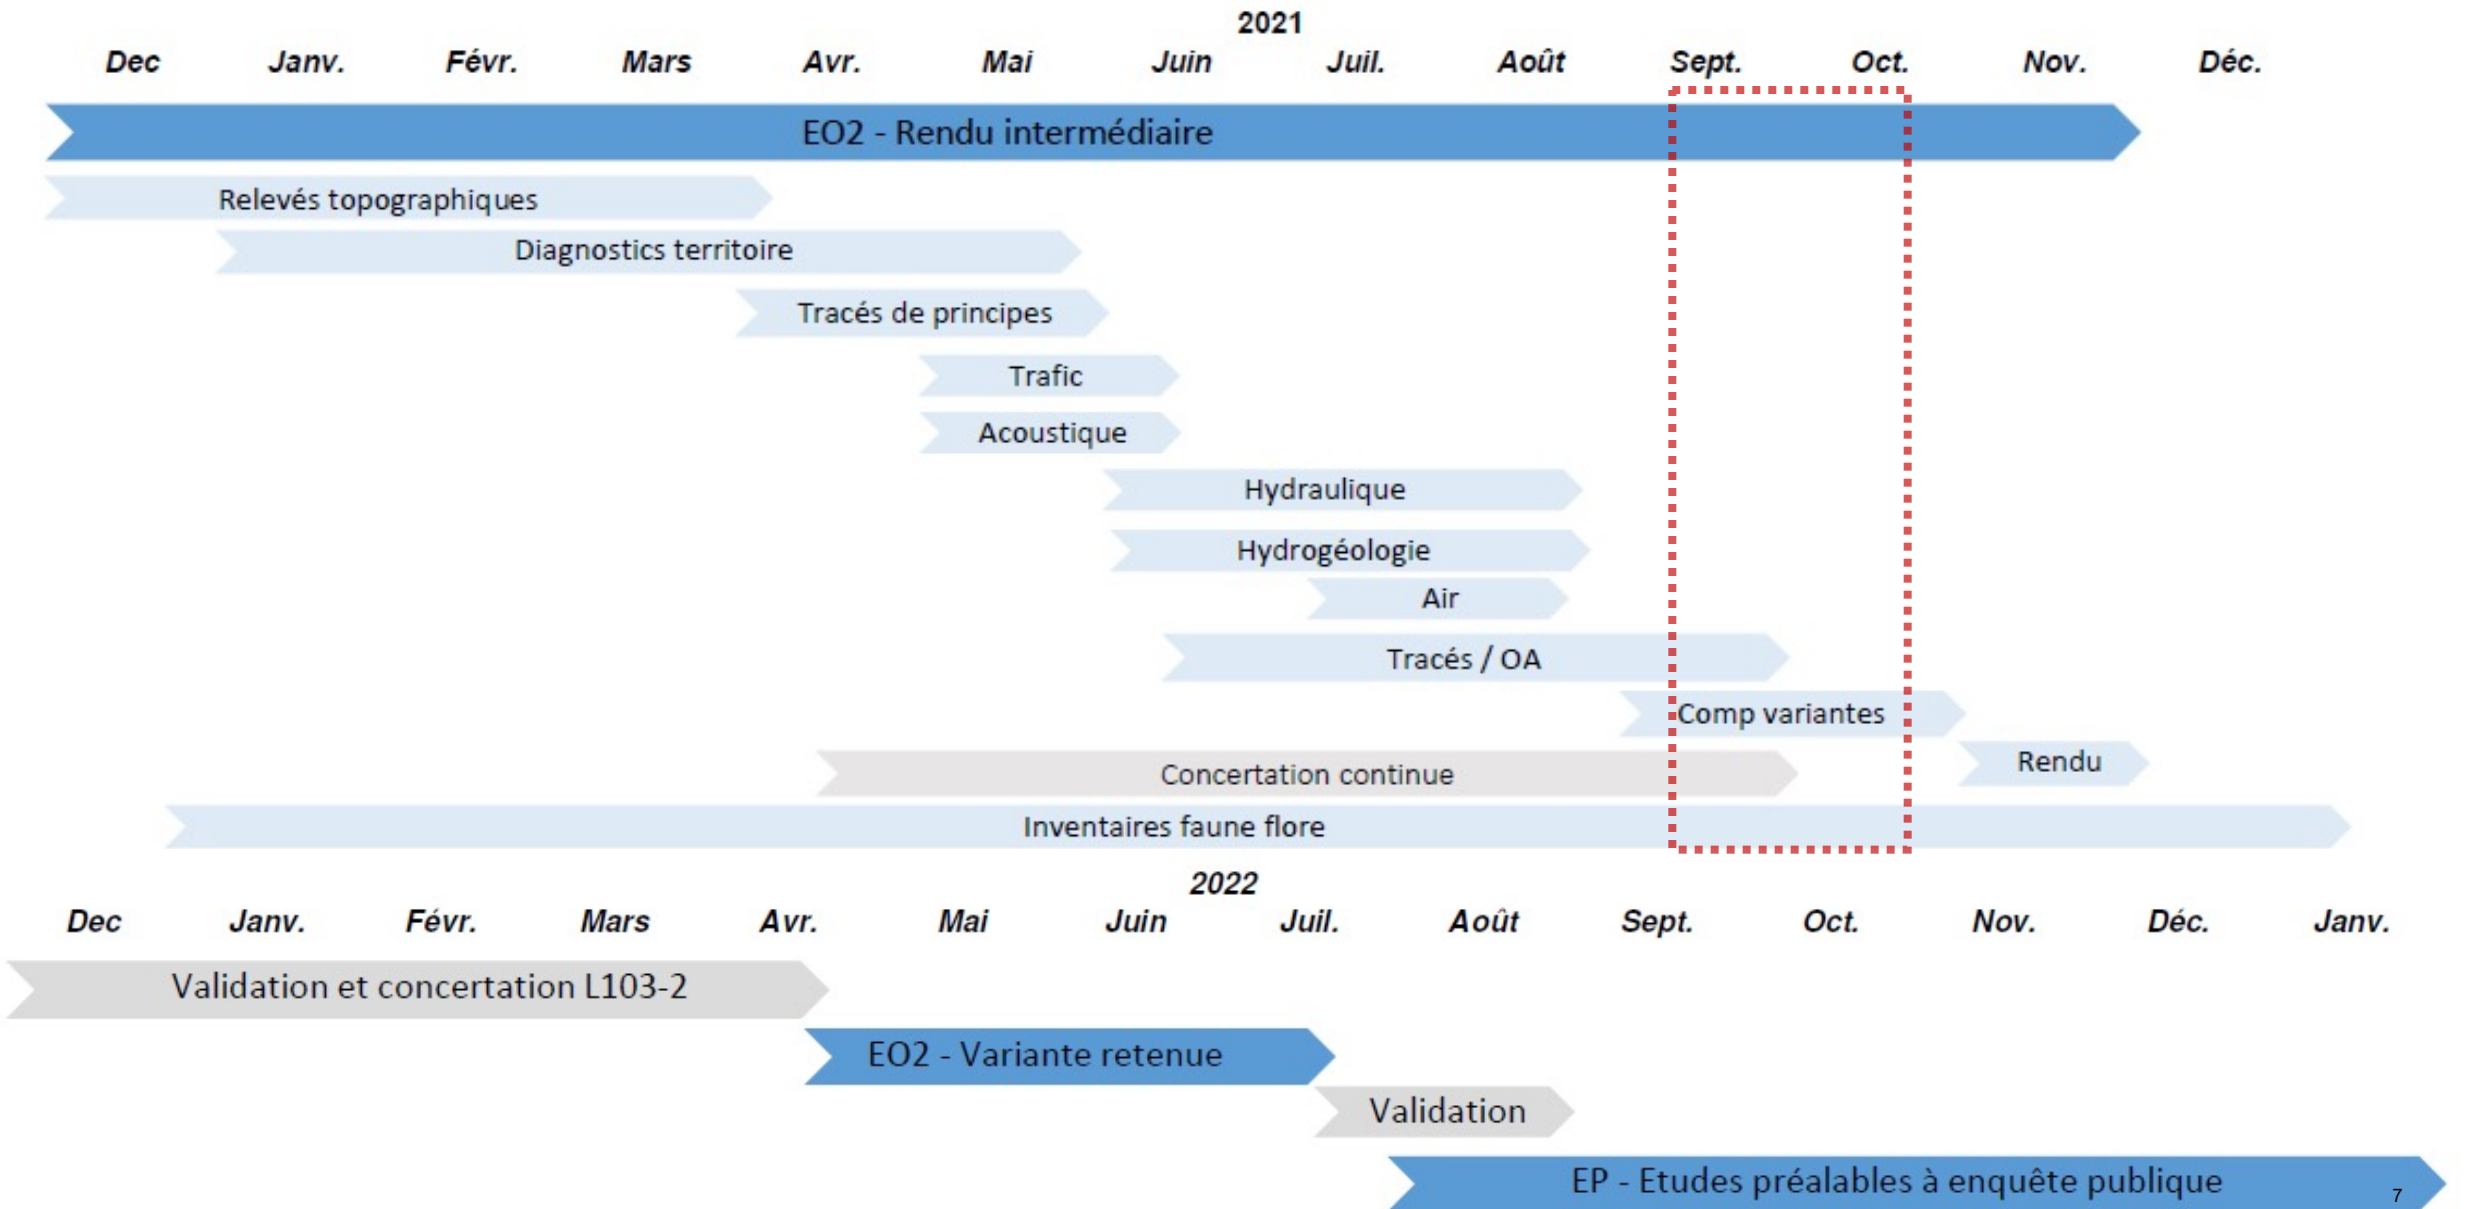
2021

Dec Janv. Févr. Mars Avr. Mai Juin Juil. Août Sept. Oct. Nov. Déc.

EO2 - Rendu intermédiaire

Relevés topographiques

Diagnostics territoire

Tracés de principes

Trafic

Acoustique

Hydraulique

Hydrogéologie

Air

Tracés / OA

Comp variantes

Rendu

Concertation continue

Inventaires faune flore

2022

Dec Janv. Févr. Mars Avr. Mai Juin Juil. Août Sept. Oct. Nov. Déc. Janv.

Validation et concertation L103-2

EO2 - Variante retenue

Validation

EP - Etudes préalables à enquête publique

7